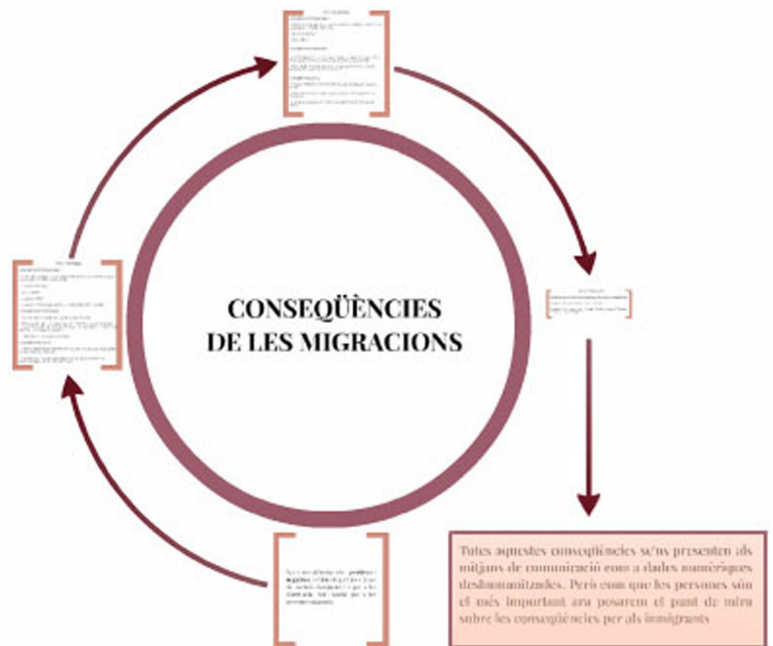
CONSEQÜÈNCIES DE LES MIGRACIONS

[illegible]

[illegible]

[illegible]

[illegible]

Totes aquestes conseqüències se'ns presenten als mitjans de comunicació com a dades numèriques deshumanitzades. Però com que les persones són el més important ara posarem el punt de mira sobre les conseqüències per als immigrants